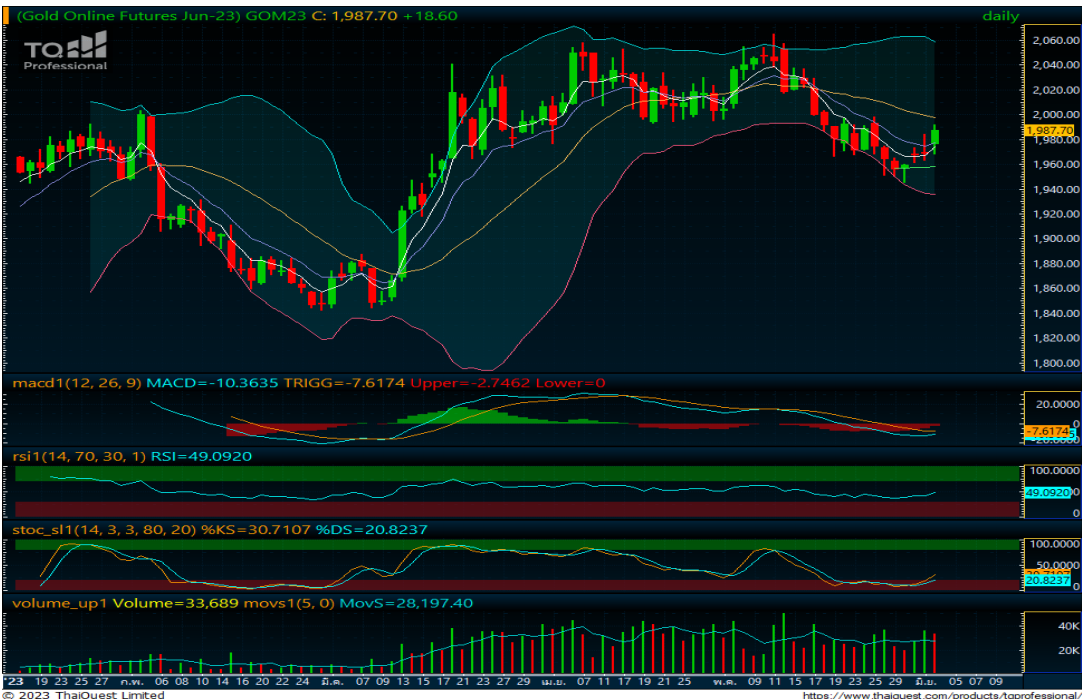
(Gold Online Futures Jun-23) GOM23 C: 1,987.70 +18.60

daily

TQ Professional

2,060.00
2,040.000
2,020.000
2,000.000
1,987.70
1,980.000
1,960.000
1,940.000
1,920.000
1,900.000
1,880.000
1,860.000
1,840.000
1,820.000
1,800.000

macd1(12, 26, 9) MACD=-10.3635 TRIGG=-7.6174 Upper=-2.7462 Lower=0

20.0000
-7.6174
-20.0000

rsi1(14, 70, 30, 1) RSI=49.0920

100.0000
49.0920
0

stoc_sl1(14, 3, 3, 80, 20) %KS=30.7107 %DS=20.8237

100.0000
50.0000
20.8237
0

volume_up1 Volume=33,689 movs1(5, 0) MovS=28,197.40

40K
20K

'23 19 23 25 27 ก.พ. 06 08 10 14 16 20 22 24 มี.ค. 07 09 13 15 17 21 23 27 29 เม.ย. 07 11 13 17 19 21 25 พ.ค. 09 11 15 17 19 23 25 29 มิ.ย. 05 07 09

© 2023 ThaiQuest Limited

https://www.thaiquest.com/products/tqprofessional/